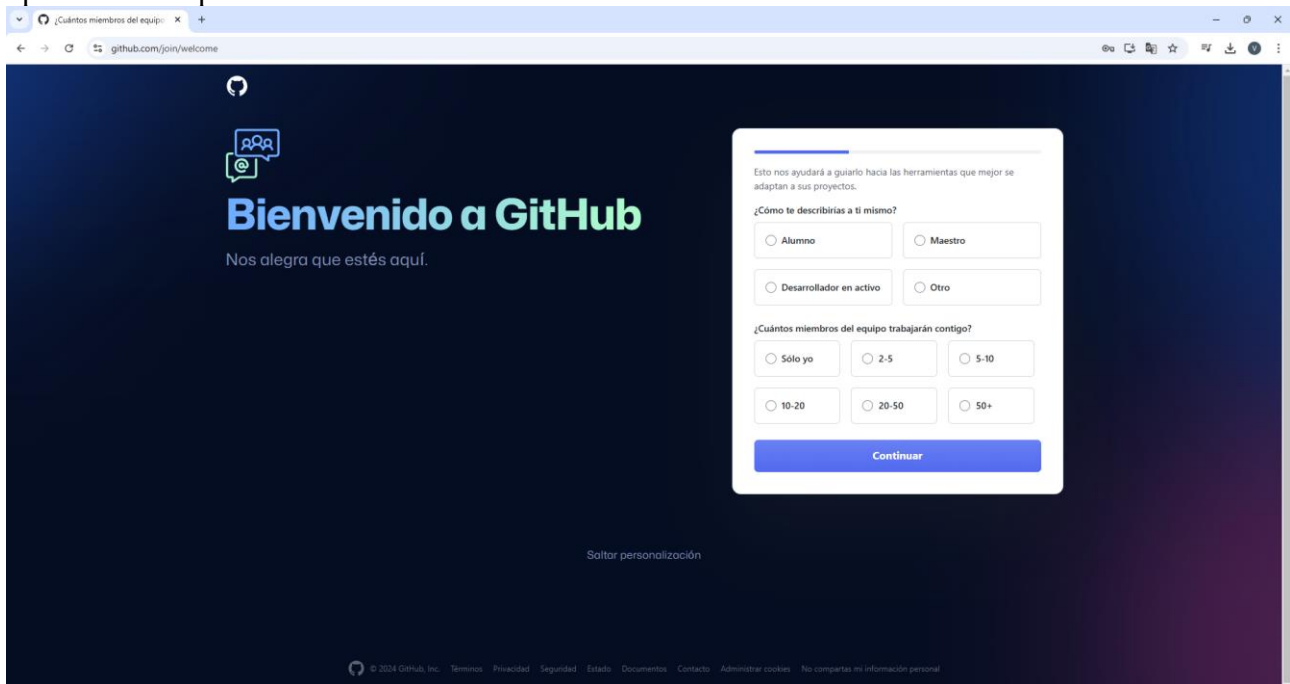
¿Cuántos miembros del equipo ×

github.com/join/welcome

Bienvenido a GitHub

Nos alegra que estés aquí.

Esto nos ayudará a guiarlo hacia las herramientas que mejor se adaptan a sus proyectos.

¿Cómo te describirías a ti mismo?

Alumno

Maestro

Desarrollador en activo

Otro

¿Cuántos miembros del equipo trabajarán contigo?

Sólo yo

2-5

5-10

10-20

20-50

50+

Continuar

Saltar personalización

© 2024 GitHub, Inc. Términos Privacidad Seguridad Estado Documentos Contacto Administrar cookies No compartas mi información personal